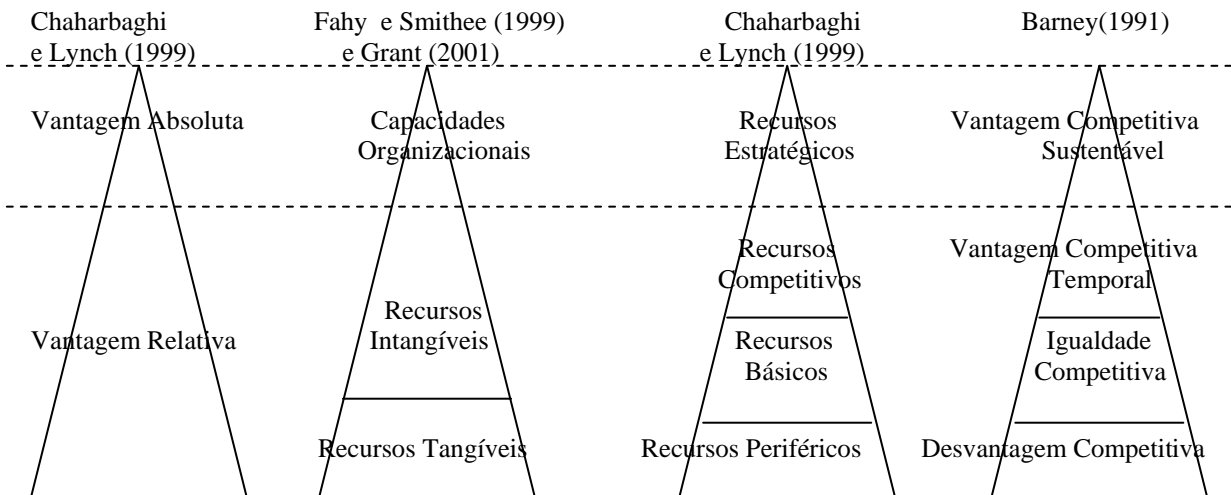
Chaharbaghi e Lynch (1999)

Vantagem Absoluta

Vantagem Relativa

Fahy e Smithee (1999) e Grant (2001)

Capacidades Organizacionais

Recursos Intangíveis

Recursos Tangíveis

Chaharbaghi e Lynch (1999)

Recursos Estratégicos

Recursos Competitivos

Recursos Básicos

Recursos Periféricos

Barney(1991)

Vantagem Competitiva Sustentável

Vantagem Competitiva Temporal

Igualdade Competitiva

Desvantagem Competitiva